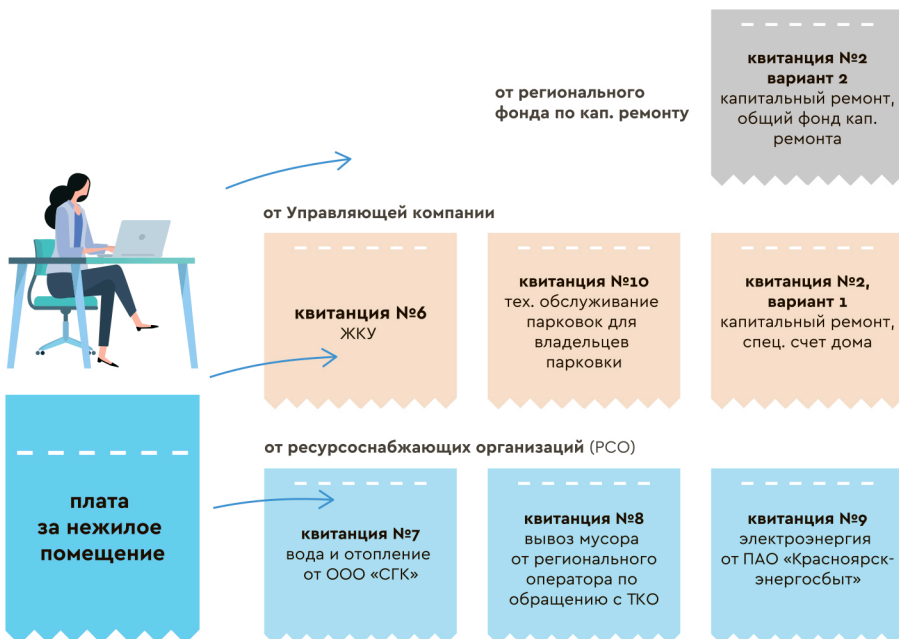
от регионального фонда по кап. ремонту

квитанция №2
вариант 2
капитальный ремонт, общий фонд кап. ремонта

от Управляющей компании

квитанция №6
ЖКУ

квитанция №10
тех. обслуживание парковок для владельцев парковки

квитанция №2,
вариант 1
капитальный ремонт, спец. счет дома

плата за нежилое помещение

от ресурсоснабжающих организаций (РСО)

квитанция №7
вода и отопление от ООО «СГК»

квитанция №8
вывоз мусора от регионального оператора по обращению с ТКО

квитанция №9
электроэнергия от ПАО «Красноярскэнергосбыт»